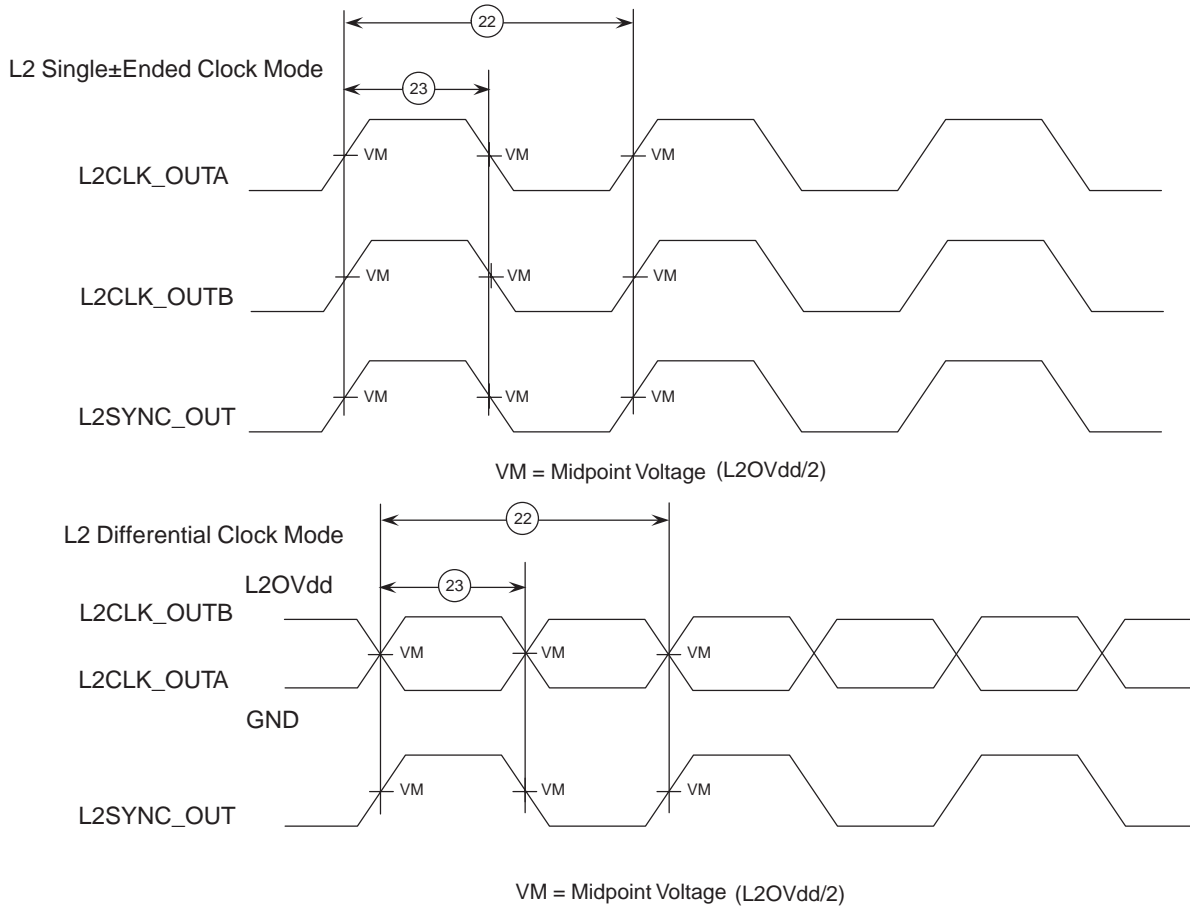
22

L2 Single±Ended Clock Mode

23

L2CLK_OUTA

VM VM VM

L2CLK_OUTB

VM VM VM

L2SYNC_OUT

VM VM VM

VM = Midpoint Voltage (L2OVdd/2)

22

L2 Differential Clock Mode

23

L2OVdd

L2CLK_OUTB

VM VM VM

L2CLK_OUTA

GND

L2SYNC_OUT

VM VM VM

VM = Midpoint Voltage (L2OVdd/2)